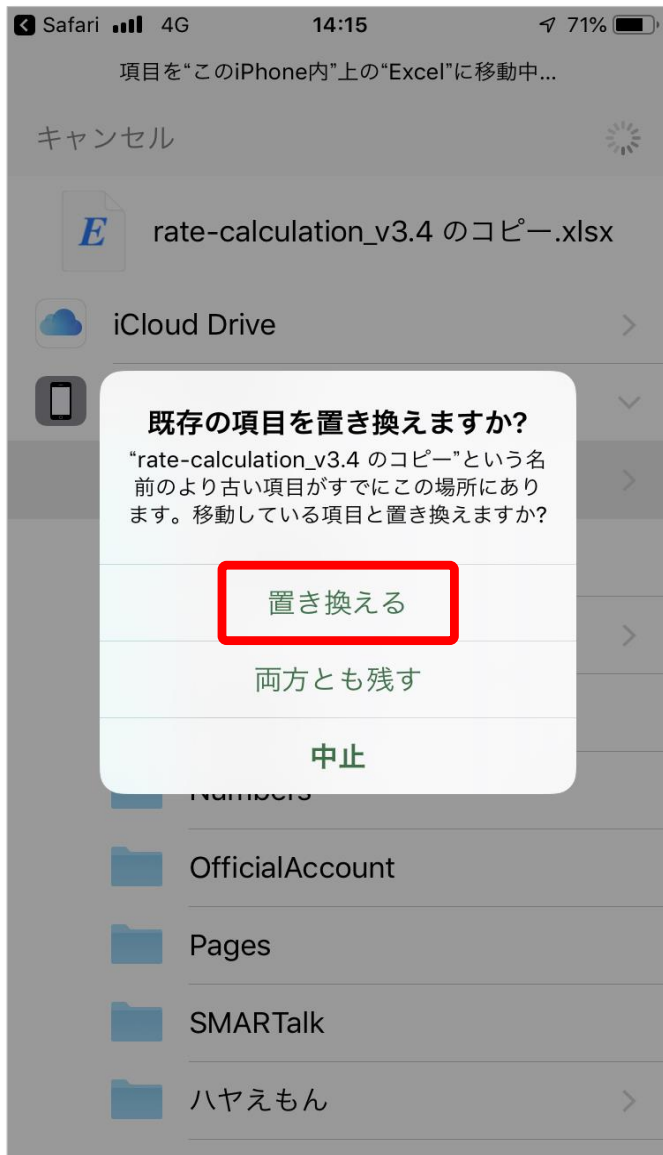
Safari 4G 14:15 71%

項目を"このiPhone内"上の"Excel"に移動中...

キャンセル

E

rate-calculation_v3.4 のコピー.xlsx

iCloud Drive

既存の項目を置き換えますか?

"rate-calculation_v3.4 のコピー"という名前のより古い項目がすでにこの場所にあります。移動している項目と置き換えますか?

置き換える

両方とも残す

中止

Numbers

OfficialAccount

Pages

SMARTalk

ハヤえもん